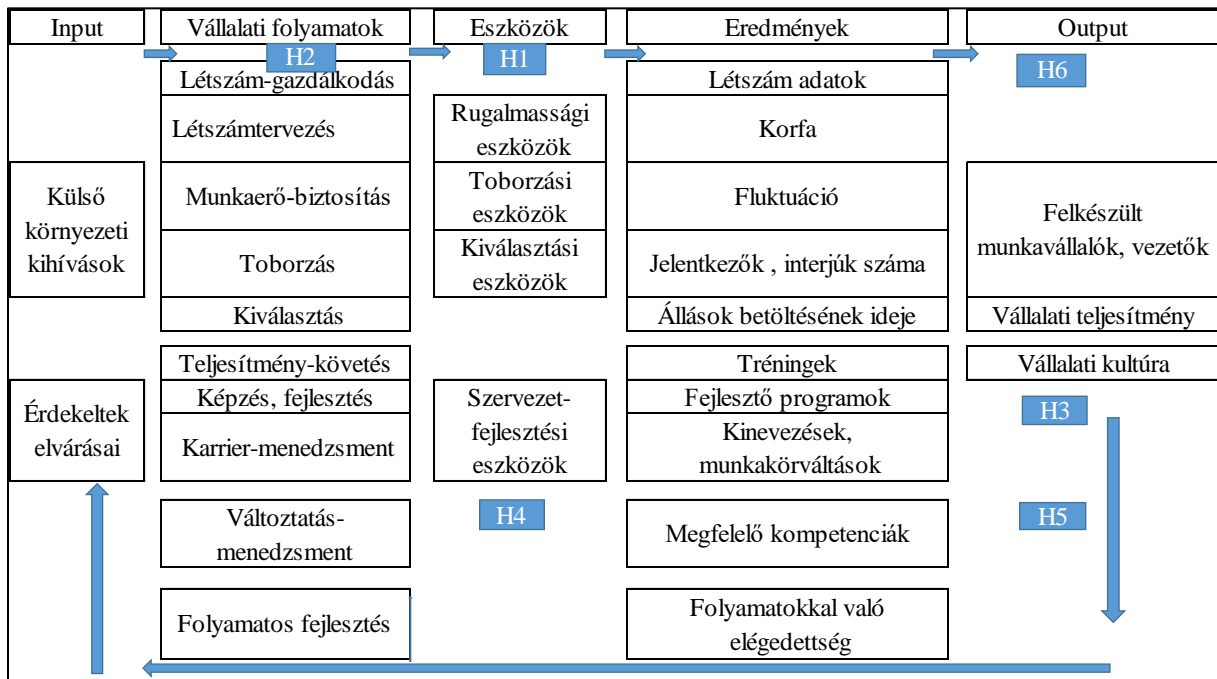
Input
Vállalati folyamatok
Eszközök
Eredmények
Output

H2
H1
H6

Külső környezeti kihívások

Létszám-gazdálkodás
Létszámtervezés
Munkaerő-biztosítás
Toborzás
Kiválasztás

Rugalmassági eszközök
Toborzási eszközök
Kiválasztási eszközök

Létszám adatok
Korfa
Fluktuáció
Jelentkezők , interjúk száma
Állások betöltésének ideje

Felkészült munkavállalók, vezetők
Vállalati teljesítmény
Vállalati kultúra

Érdekeltek elvárásai

Teljesítmény-követés
Képzés, fejlesztés
Karrier-menedzsment

Szervezet-fejlesztési eszközök

Tréningek
Fejlesztő programok
Kinevezések, munkakörváltások

H3

Változtatás-menedzsment
H4
Megfelelő kompetenciák
H5

Folyamatos fejlesztés
Folyamatokkal való elégedettség